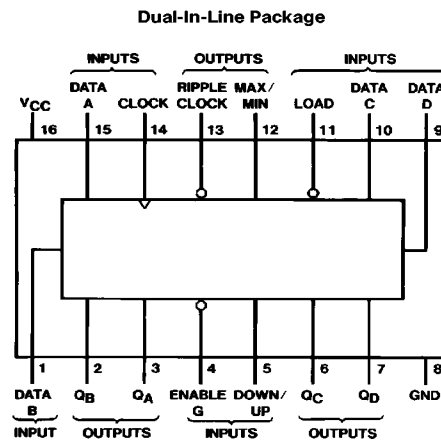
Dual-In-Line Package

INPUTS

OUTPUTS

INPUTS

DATA A

CLOCK

RIPPLE CLOCK

MAX/MIN

LOAD

DATA C

DATA D

$V_{CC}$

16

15

14

13

12

11

10

9

1

2

3

4

5

6

7

8

DATA B

$Q_B$

$Q_A$

ENABLE $\overline{G}$

DOWN/$\overline{UP}$

$Q_C$

$Q_D$

GND

INPUT

OUTPUTS

INPUTS

OUTPUTS